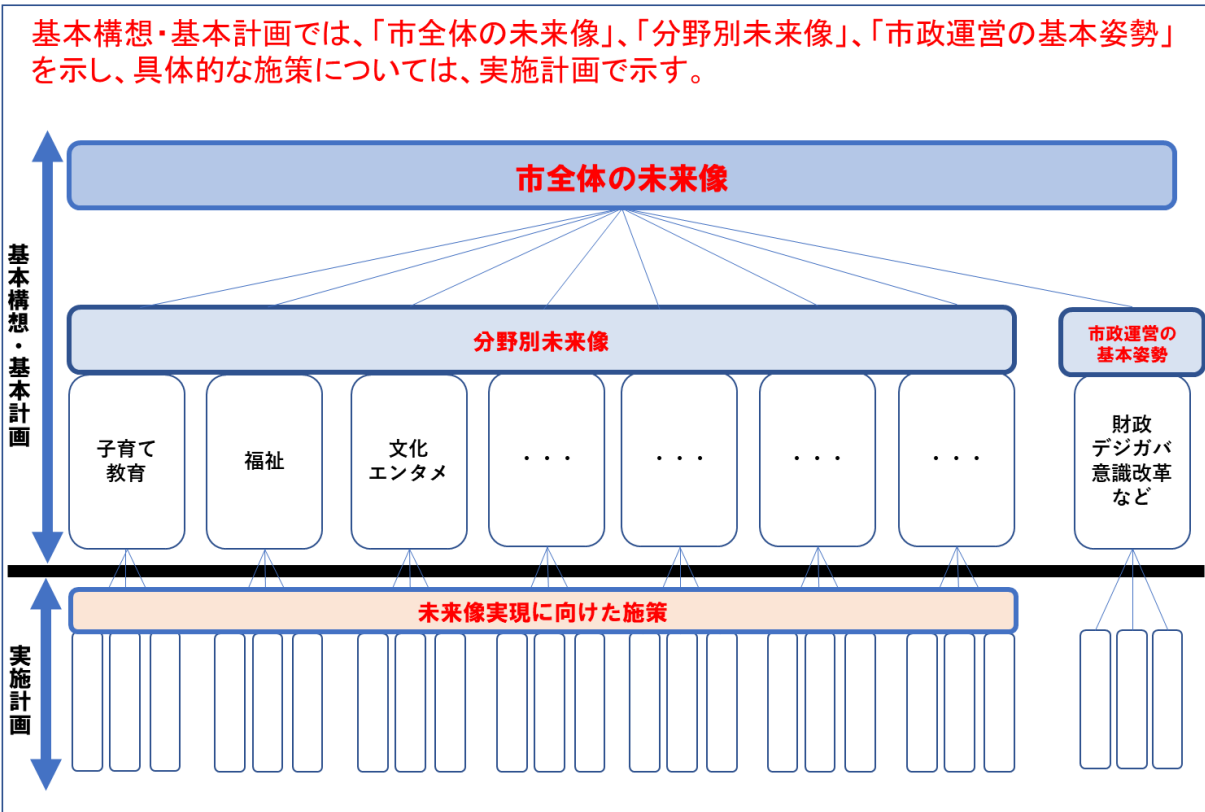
基本構想・基本計画では、「市全体の未来像」、「分野別未来像」、「市政運営の基本姿勢」を示し、具体的な施策については、実施計画で示す。

基本構想・基本計画

市全体の未来像

分野別未来像

市政運営の基本姿勢

子育て教育

福祉

文化エンタメ

・・・

・・・

・・・

・・・

財政
デジガバ
意識改革
など

実施計画

未来像実現に向けた施策